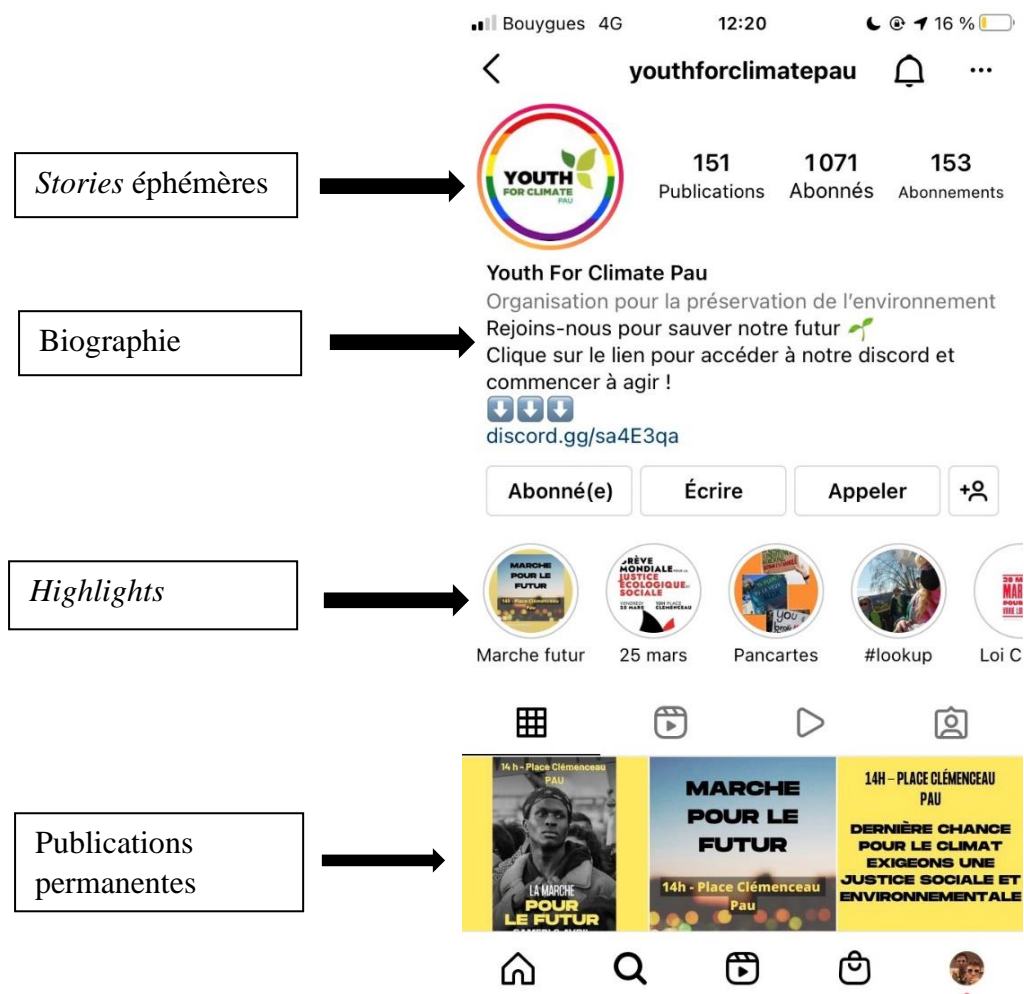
Bouygues 4G 12:20 16 %

youthforclimatepau

Stories éphémères

YOUTH FOR CLIMATE PAU

151 Publications
1071 Abonnés
153 Abonnements

Youth For Climate Pau
Organisation pour la préservation de l'environnement
Rejoins-nous pour sauver notre futur 🌱
Clique sur le lien pour accéder à notre discord et commencer à agir !
⬇️⬇️⬇️
discord.gg/sa4E3qa

Biographie

Abonné(e) Écrire Appeler

Highlights

MARCHE POUR LE FUTUR 14h - Place Clémenceau
GRÈVE MONDIALE POUR LA JUSTICE ÉCOLOGIQUE ET SOCIALE VENDREDI 25 MARS 10H PLACE CLÉMENCEAU

Marche futur 25 mars Pancartes #lookup Loi C

Publications permanentes

14 h - Place Clémenceau PAU
LA MARCHE POUR LE FUTUR

MARCHE POUR LE FUTUR
14h - Place Clémenceau Pau

14H - PLACE CLÉMENCEAU PAU
DERNIÈRE CHANCE POUR LE CLIMAT EXIGEONS UNE JUSTICE SOCIALE ET ENVIRONNEMENTALE